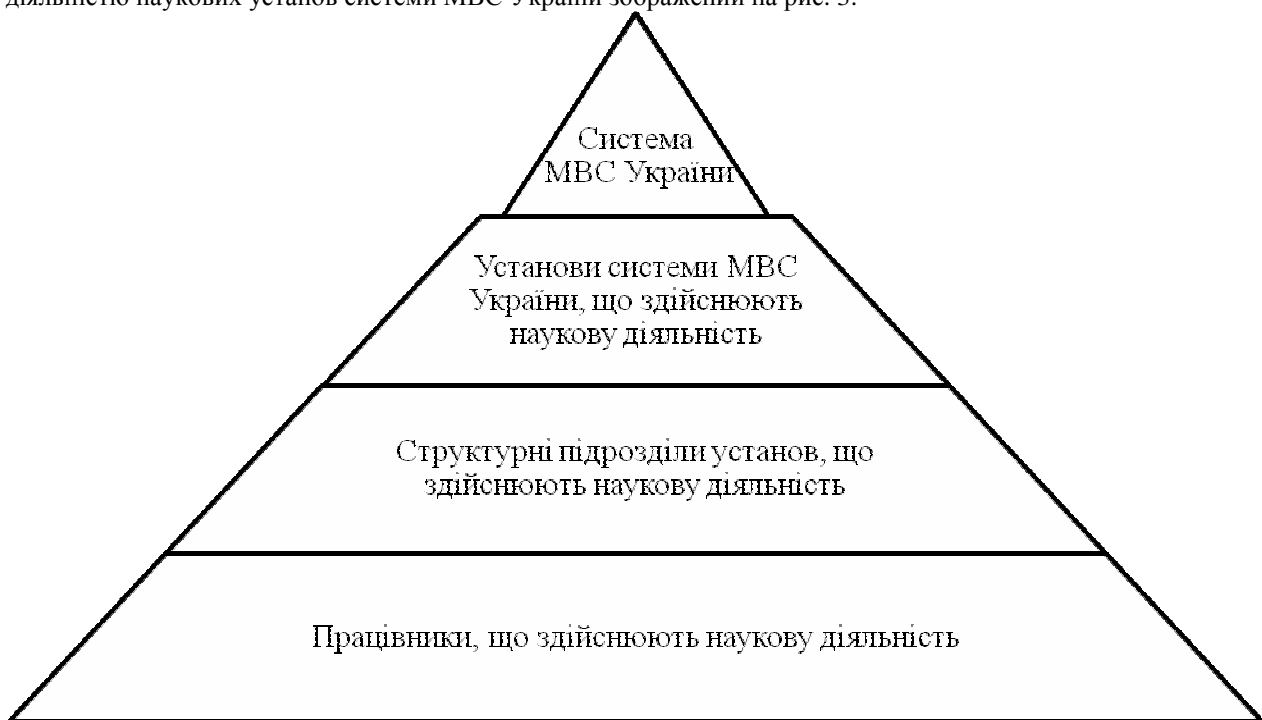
діяльністю наукових установ системи МВС України зображений на рис. 3.

Система МВС України

Установи системи МВС України, що здійснюють наукову діяльність

Структурні підрозділи установ, що здійснюють наукову діяльність

Працівники, що здійснюють наукову діяльність